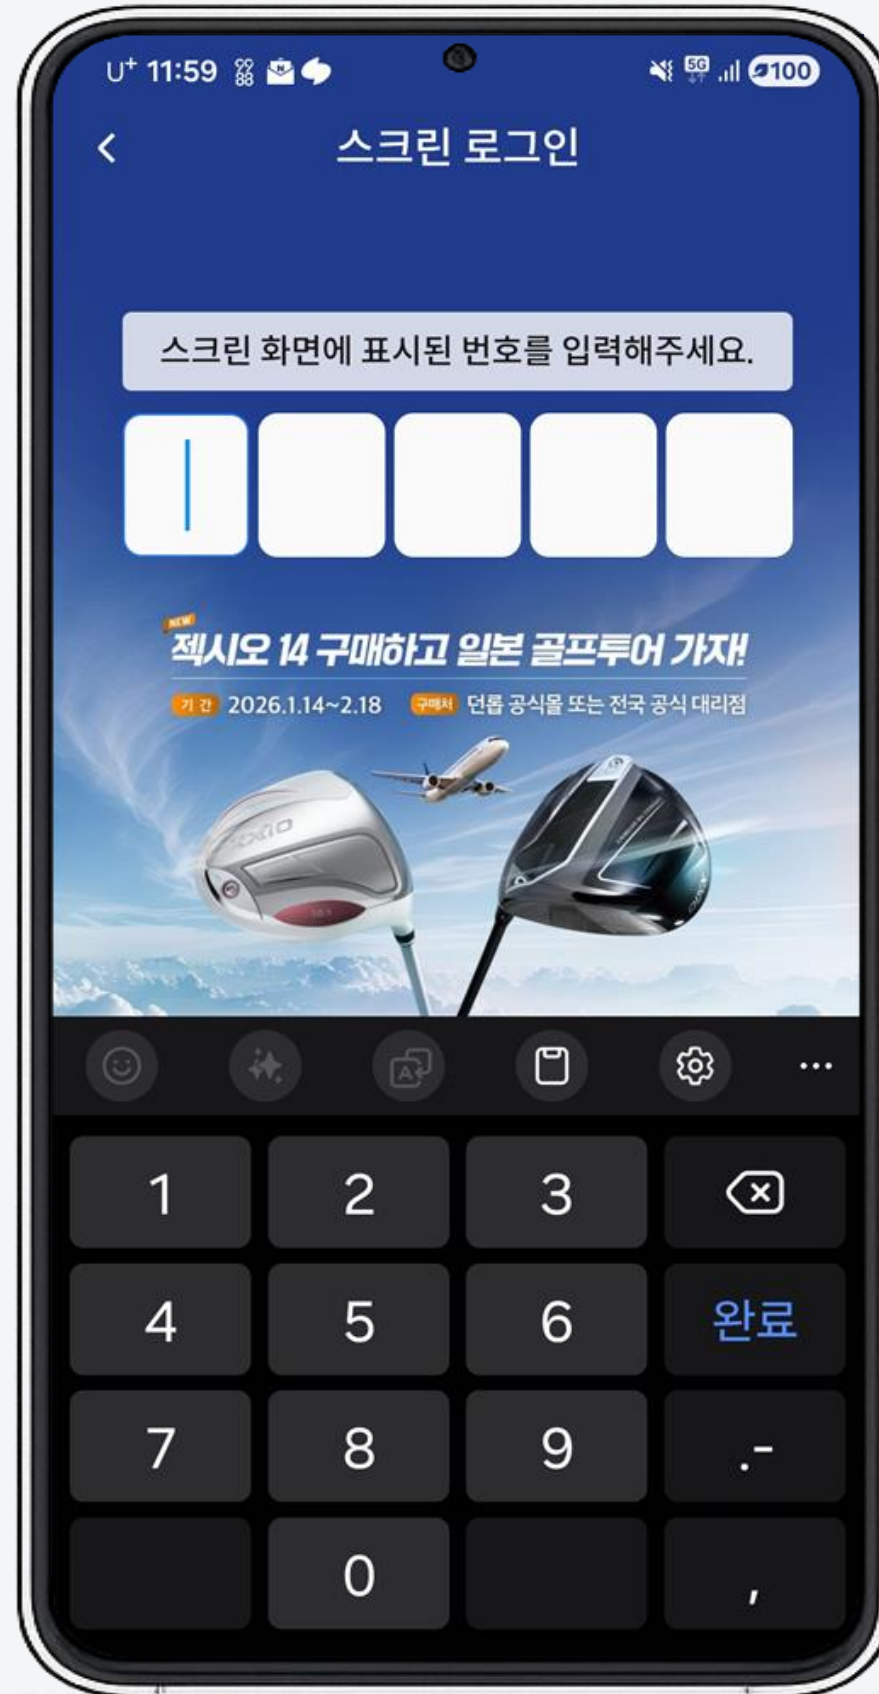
U⁺ 11:59 5G 100

<

스크린 로그인

스크린 화면에 표시된 번호를 입력해주세요.

NEW
젝시오 14 구매하고 일본 골프투어 가자!

기 간 2026.1.14~2.18 구매처 던롭 공식몰 또는 전국 공식 대리점

XXIO

1 2 3
4 5 6 완료
7 8 9 .-
0 ,